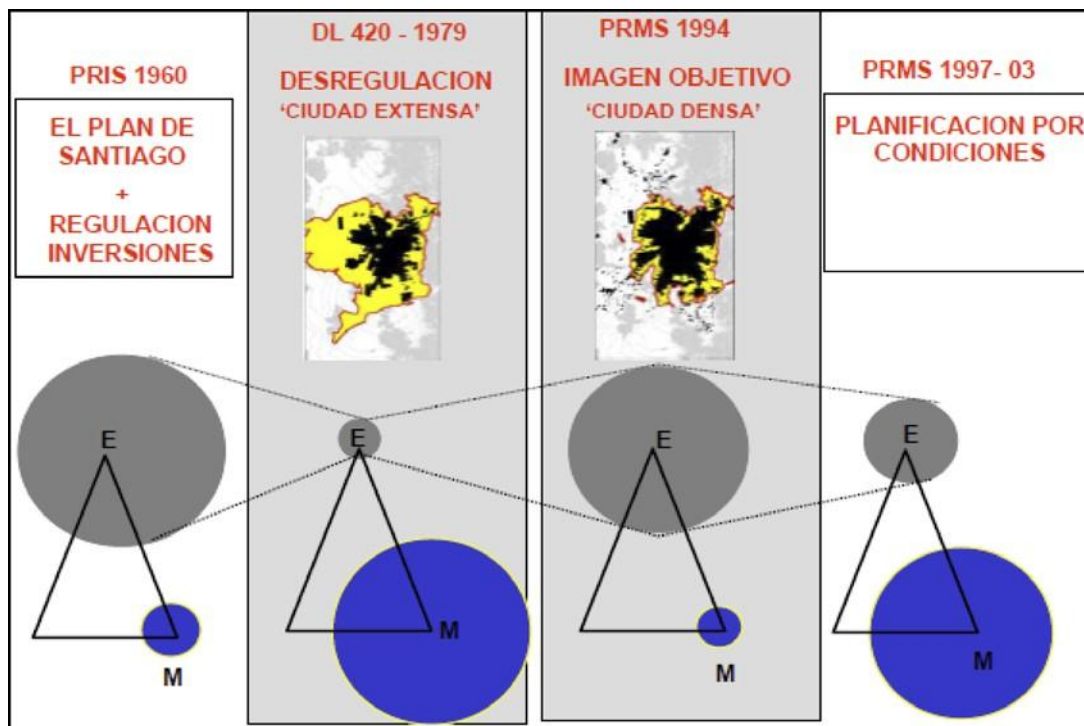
PRIS 1960

EL PLAN DE SANTIAGO + REGULACION INVERSIONES

DL 420 - 1979

DESREGULACION 'CIUDAD EXTENSA'

PRMS 1994

IMAGEN OBJETIVO 'CIUDAD DENSA'

PRMS 1997- 03

PLANIFICACION POR CONDICIONES

E

M

E

M

E

M

E

M